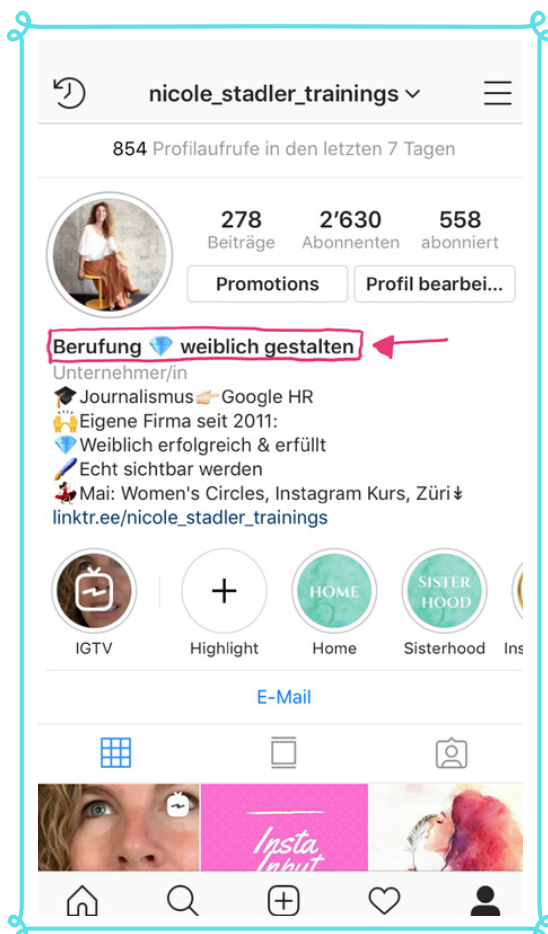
nicole_stadler_trainings

854 Profilaufrufe in den letzten 7 Tagen

278 Beiträge
2'630 Abonnenten
558 abonniert

Promotions
Profil bearbei...

Berufung 💎 weiblich gestalten
Unternehmer/in
🎓Journalismus👉Google HR
🙌Eigene Firma seit 2011:
💎Weiblich erfolgreich & erfüllt
🖌Echt sichtbar werden
💃Mai: Women's Circles, Instagram Kurs, Züri↡
linktr.ee/nicole_stadler_trainings

IGTV
Highlight
HOME
Home
SISTER HOOD
Sisterhood
Ins

E-Mail

Insta Inbut